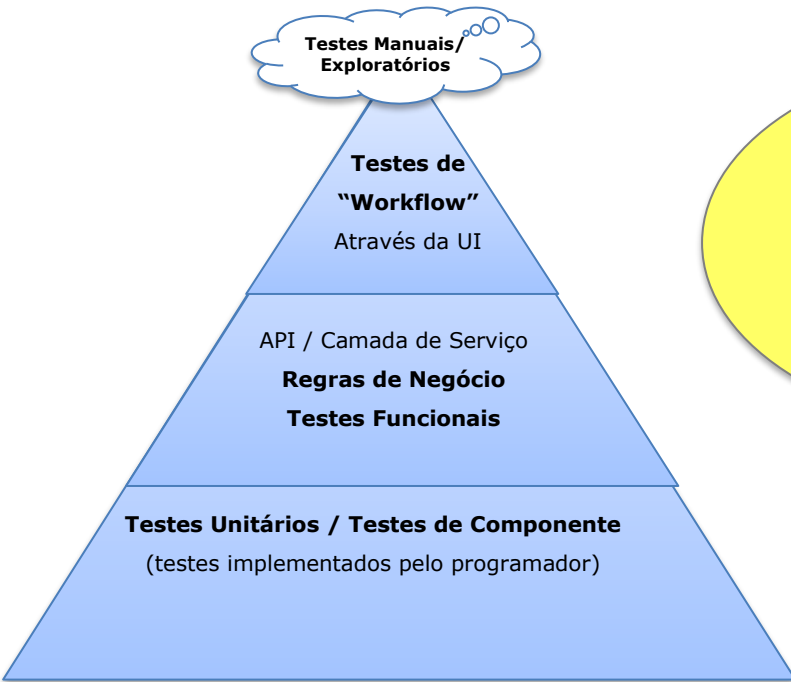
Testes Manuais/
Exploratórios

Testes de
"Workflow"
Através da UI

API / Camada de Serviço
Regras de Negócio
Testes Funcionais

Testes Unitários / Testes de Componente
(testes implementados pelo programador)